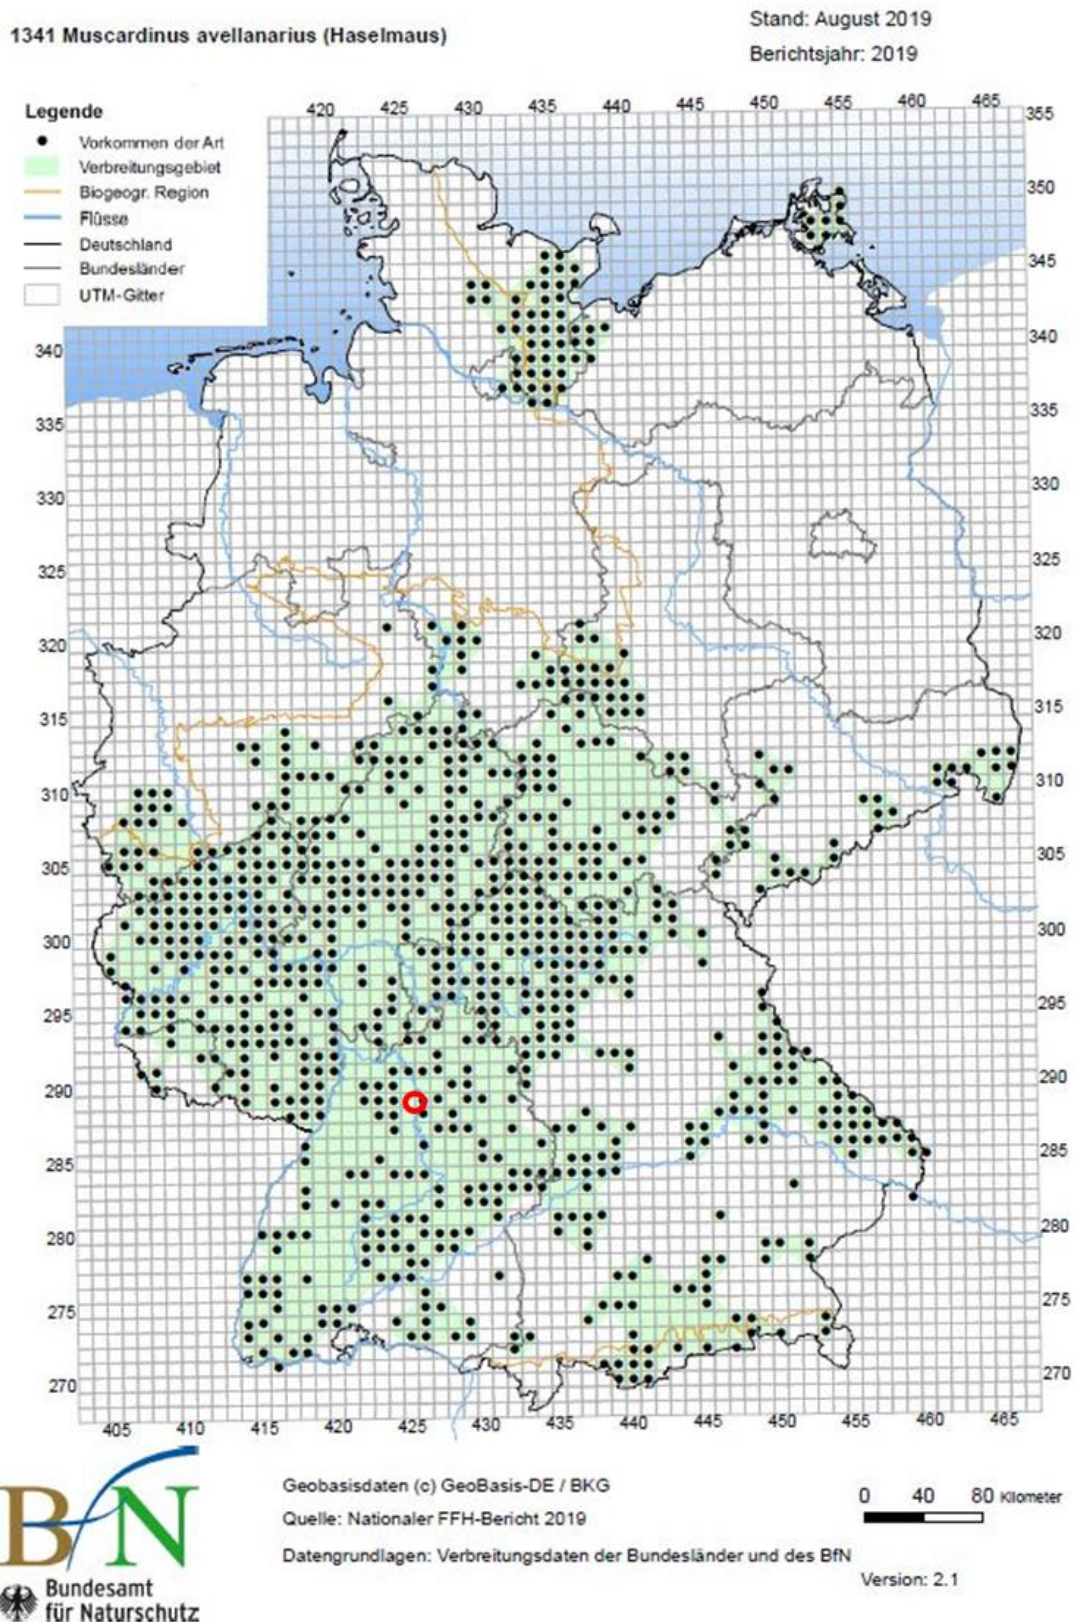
1341 Muscardinus avellanarius (Haselmaus)

Stand: August 2019

Berichtsjahr: 2019

Legende
Vorkommen der Art
Verbreitungsgebiet
Biogeogr. Region
Flüsse
Deutschland
Bundesländer
UTM-Gitter

420 425 430 435 440 445 450 455 460 465

355 350 345 340 335 330 325 320 315 310 305 300 295 290 285 280 275 270

340 335 330 325 320 315 310 305 300 295 290 285 280 275 270

405 410 415 420 425 430 435 440 445 450 455 460 465

BfN
Bundesamt für Naturschutz

Geobasisdaten (c) GeoBasis-DE / BKG

Quelle: Nationaler FFH-Bericht 2019

Datengrundlagen: Verbreitungsdaten der Bundesländer und des BfN

0 40 80 Kilometer

Version: 2.1